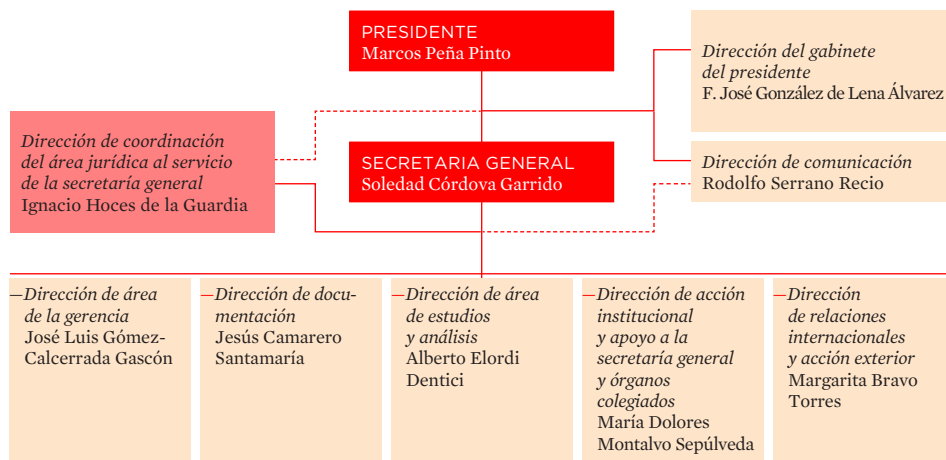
PRESIDENTE
Marcos Peña Pinto

Dirección del gabinete del presidente
F. José González de Lena Álvarez

Dirección de coordinación del área jurídica al servicio de la secretaría general
Ignacio Hoces de la Guardia

SECRETARIA GENERAL
Soledad Córdova Garrido

Dirección de comunicación
Rodolfo Serrano Recio

—Dirección de área de la gerencia
José Luis Gómez-Calcerrada Gascón

—Dirección de documentación
Jesús Camarero Santamaría

—Dirección de área de estudios y análisis
Alberto Elordi Dentici

—Dirección de acción institucional y apoyo a la secretaría general y órganos colegiados
María Dolores Montalvo Sepúlveda

—Dirección de relaciones internacionales y acción exterior
Margarita Bravo Torres